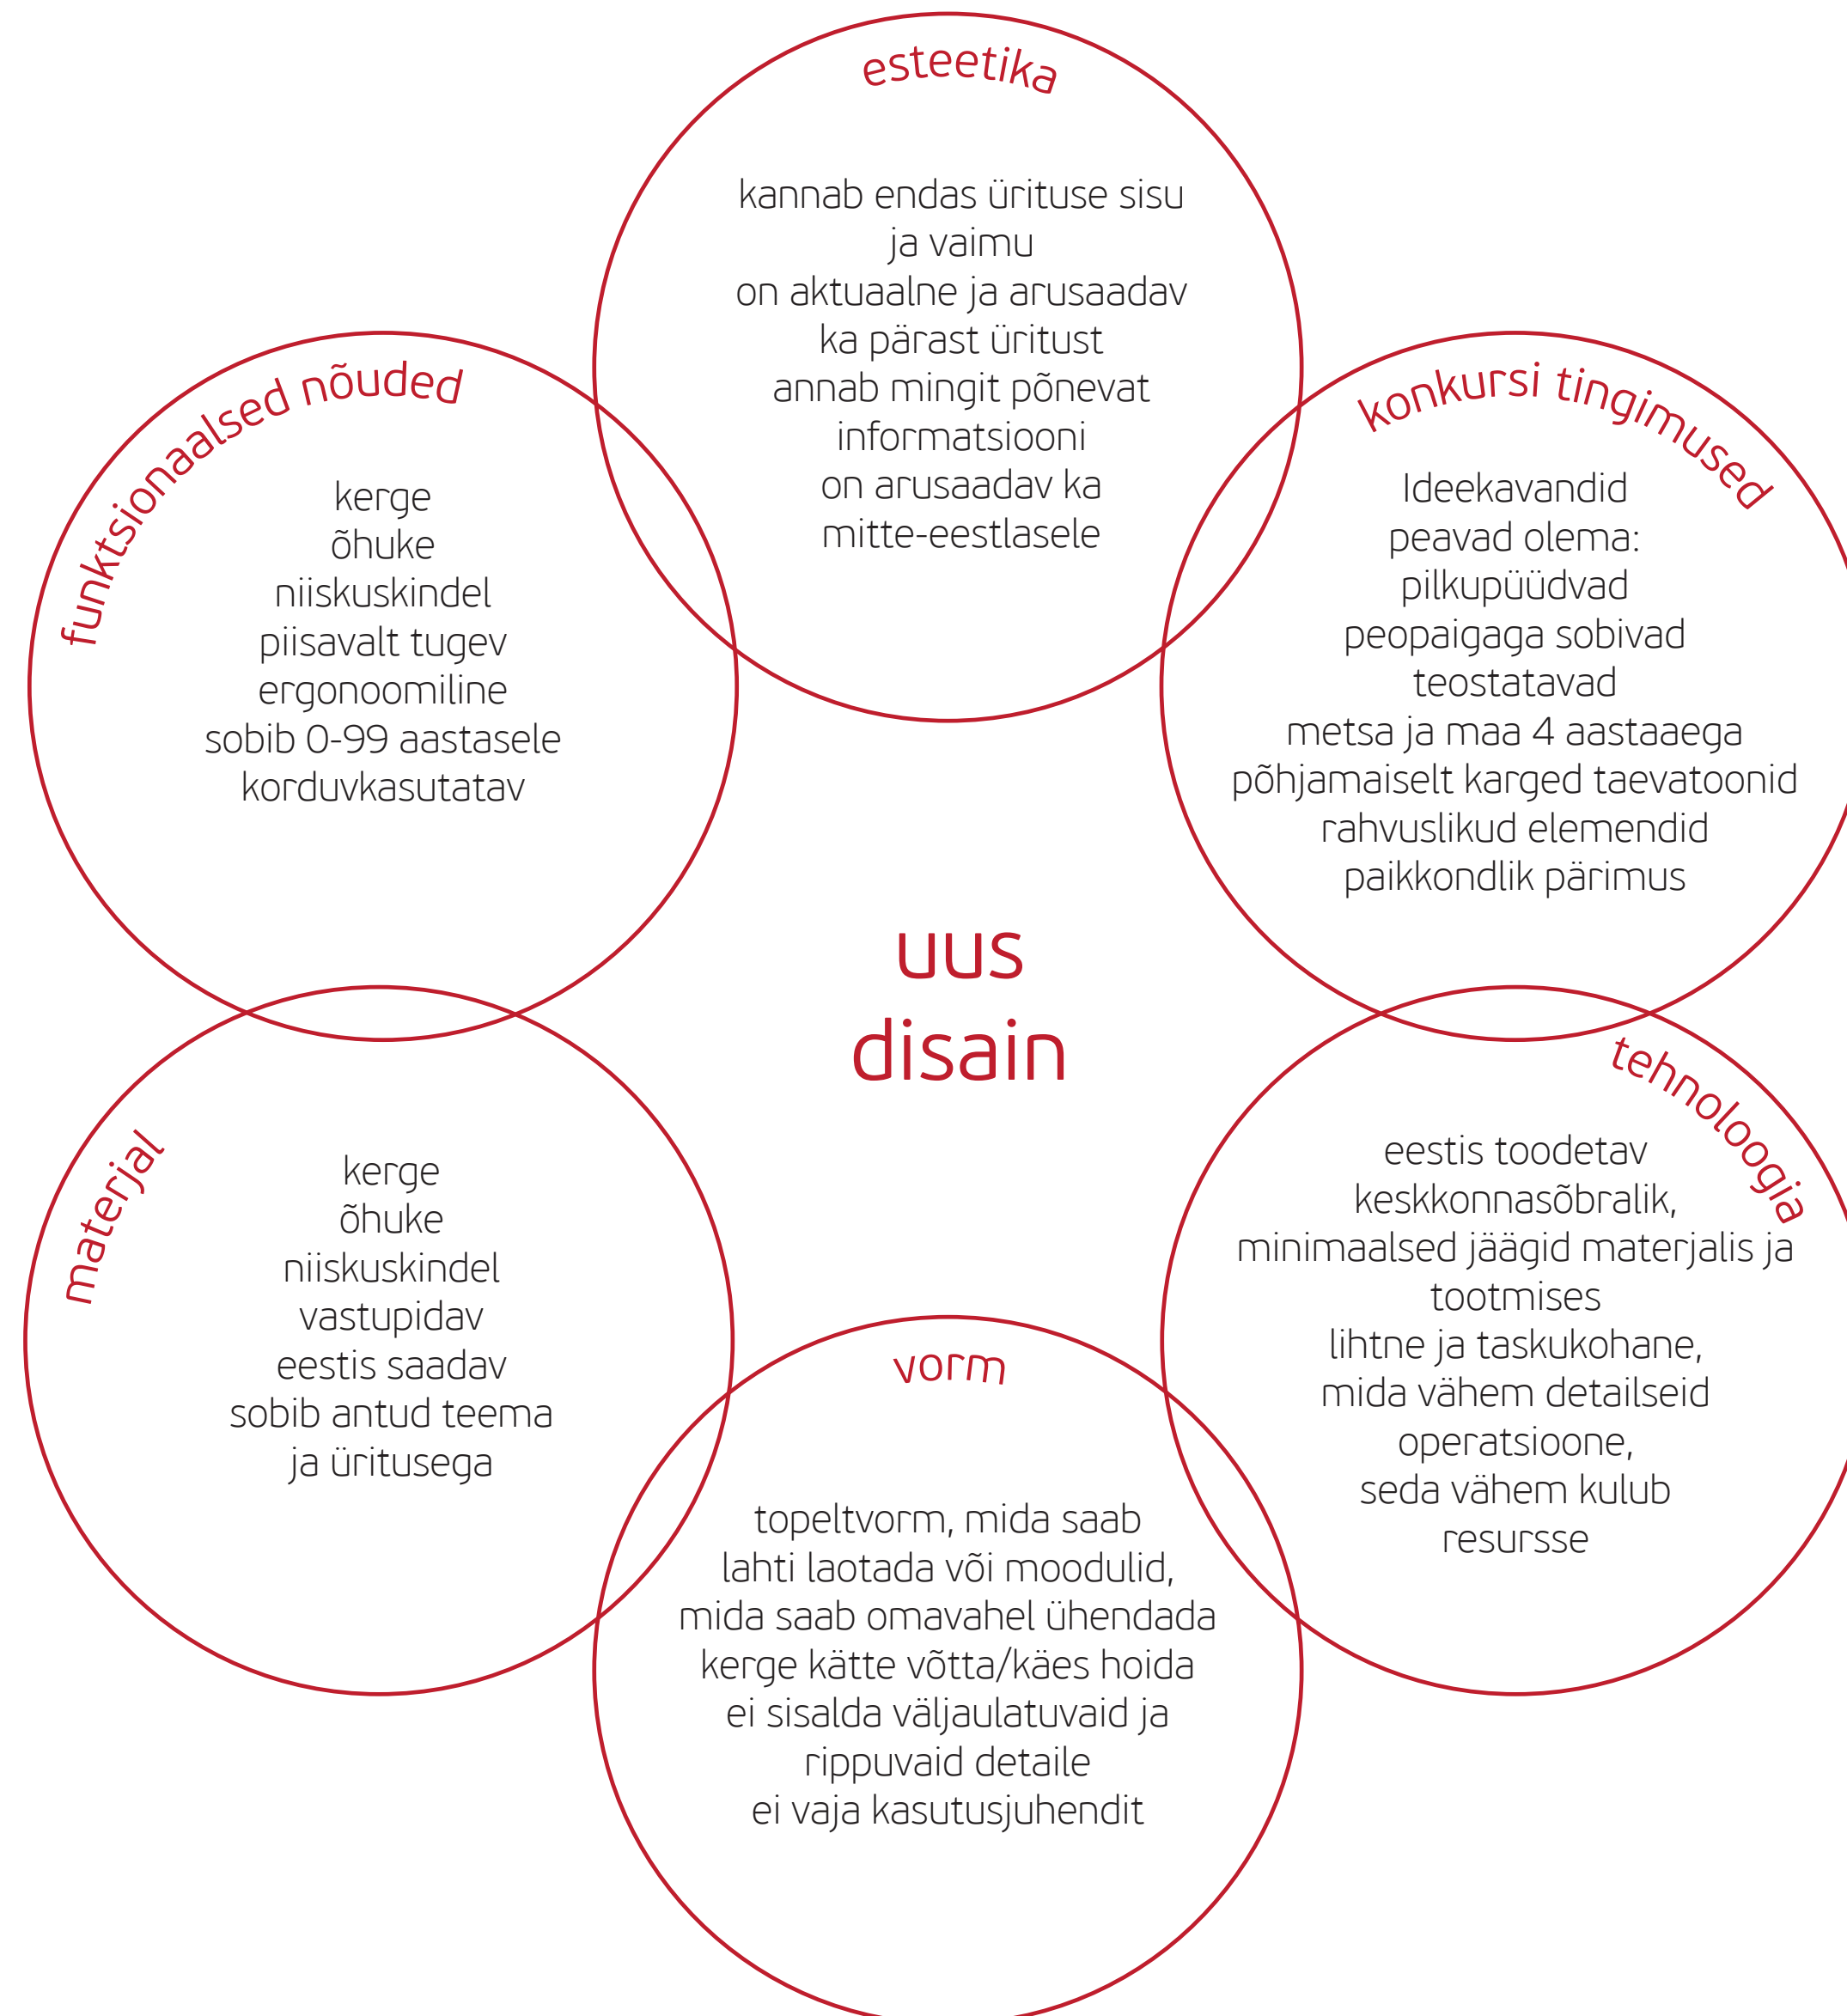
esteetika

kannab endas ürituse sisu ja vaimu
on aktuaalne ja arusaadav ka pärast üritust
annab mingit põnevat informatsiooni
on arusaadav ka mitte-eestlasele

funktsionaalsed nõuded

kerge
õhuke
niiskuskindel
piisavalt tugev
ergonoomiline
sobib 0-99 aastasele
korduvkasutatav

konkursi tingimused

Ideekavandid peavad olema:
pilkupüüdvad
peopaigaga sobivad
teostatavad
metsa ja maa 4 aastaaega
põhjamaiselt karged taevatoonid
rahvuslikud elemendid
paikkondlik pärimus

uus
disain

materjal

kerge
õhuke
niiskuskindel
vastupidav
eestis saadav
sobib antud teema ja üritusega

tehnoloogia

eestis toodetav
keskkonnasõbralik,
minimaalsed jäägid materjalis ja tootmises
lihtne ja taskukohane,
mida vähem detailseid operatsioone,
seda vähem kulub resursse

vorm

topeltvorm, mida saab lahti laotada või moodulid, mida saab omavahel ühendada
kerge kätte võtta/käes hoida
ei sisalda väljaulatuvaid ja rippuvaid detaile
ei vaja kasutusjuhendit